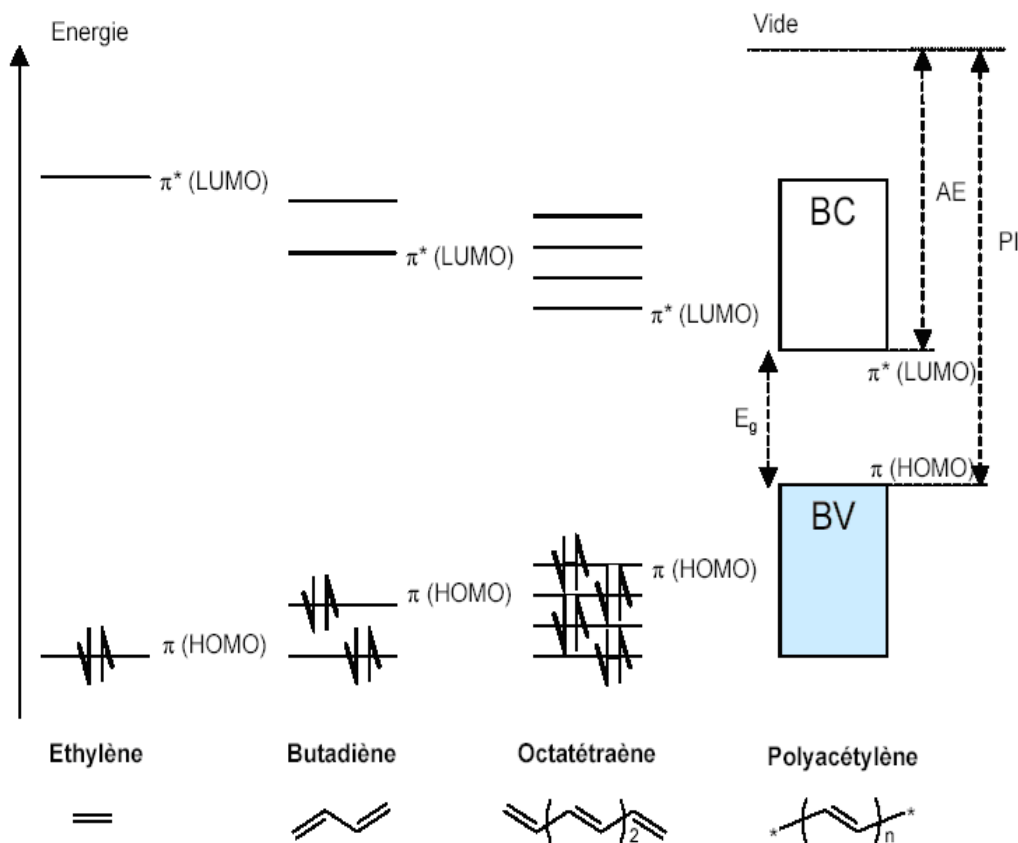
Energie

Vide

$\pi^*$ (LUMO)

$\pi^*$ (LUMO)

$\pi^*$ (LUMO)

BC

AE

PI

$\pi^*$ (LUMO)

$E_g$

$\pi$ (HOMO)

BV

$\pi$ (HOMO)

$\pi$ (HOMO)

$\pi$ (HOMO)

Ethylène

Butadiène

Octatétraène

Polyacétylène

2

n